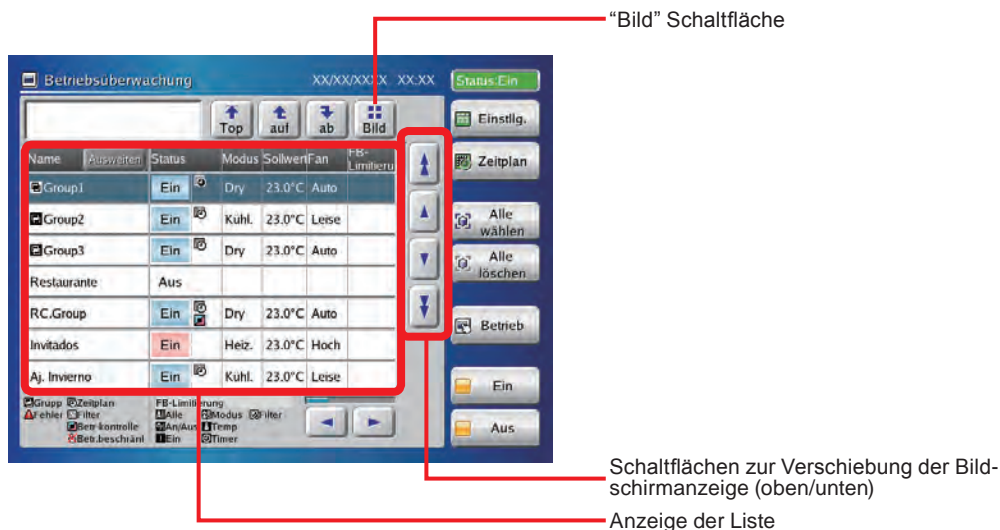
"Bild" Schaltfläche

Betriebsuberwachung XX/XX/XXXX XX:XX Status:Ein

Top auf ab Bild

Einstlg.

Zeitplan

Alle wählen

Alle löschen

Betrieb

Ein

Aus

| Name Ausweiten | Status | | Modus | Sollwert | Fan | FB-Limitieru |
|---|---|---|---|---|---|---|
| Group1 | Ein | | Dry | 23.0°C | Auto | |
| Group2 | Ein | | Kühl. | 23.0°C | Leise | |
| Group3 | Ein | | Dry | 23.0°C | Auto | |
| Restaurante | Aus | | | | | |
| RC.Group | Ein | | Dry | 23.0°C | Auto | |
| Invitados | Ein | | Heiz. | 23.0°C | Hoch | |
| Aj. Invierno | Ein | | Kühl. | 23.0°C | Leise | |

Grupp Zeitplan Fehler Filter Betr-kontrolle Betr.beschränk FB-Limitierung Alle An/Aus Ein Modus Temp Timer Filter

Schaltflächen zur Verschiebung der Bildschirmanzeige (oben/unten)

Anzeige der Liste